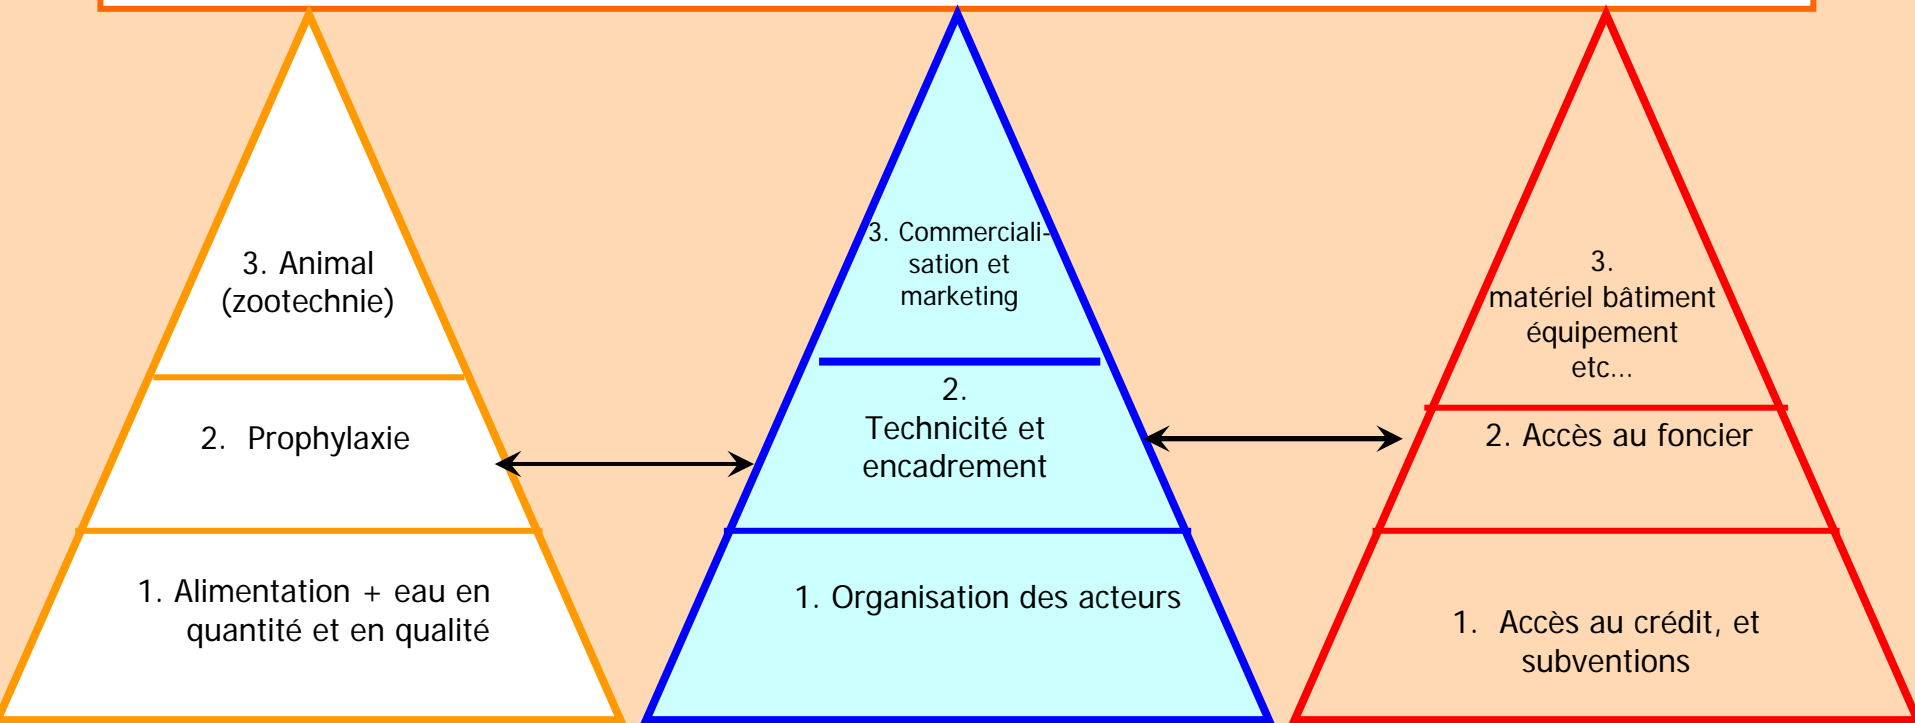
3. Animal (zootechnie)

2. Prophylaxie

1. Alimentation + eau en quantité et en qualité

3. Commercialisation et marketing

2. Technicité et encadrement

1. Organisation des acteurs

3. matériel bâtiment équipement etc...

2. Accès au foncier

1. Accès au crédit, et subventions